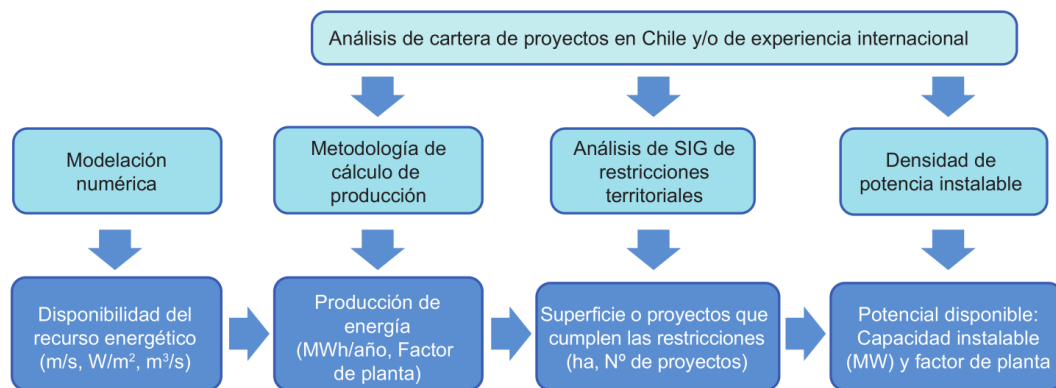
Análisis de cartera de proyectos en Chile y/o de experiencia internacional

Modelación numérica

Metodología de cálculo de producción

Análisis de SIG de restricciones territoriales

Densidad de potencia instalable

Disponibilidad del recurso energético (m/s, W/m$^2$, m$^3$/s)

Producción de energía (MWh/año, Factor de planta)

Superficie o proyectos que cumplen las restricciones (ha, Nº de proyectos)

Potencial disponible: Capacidad instalable (MW) y factor de planta